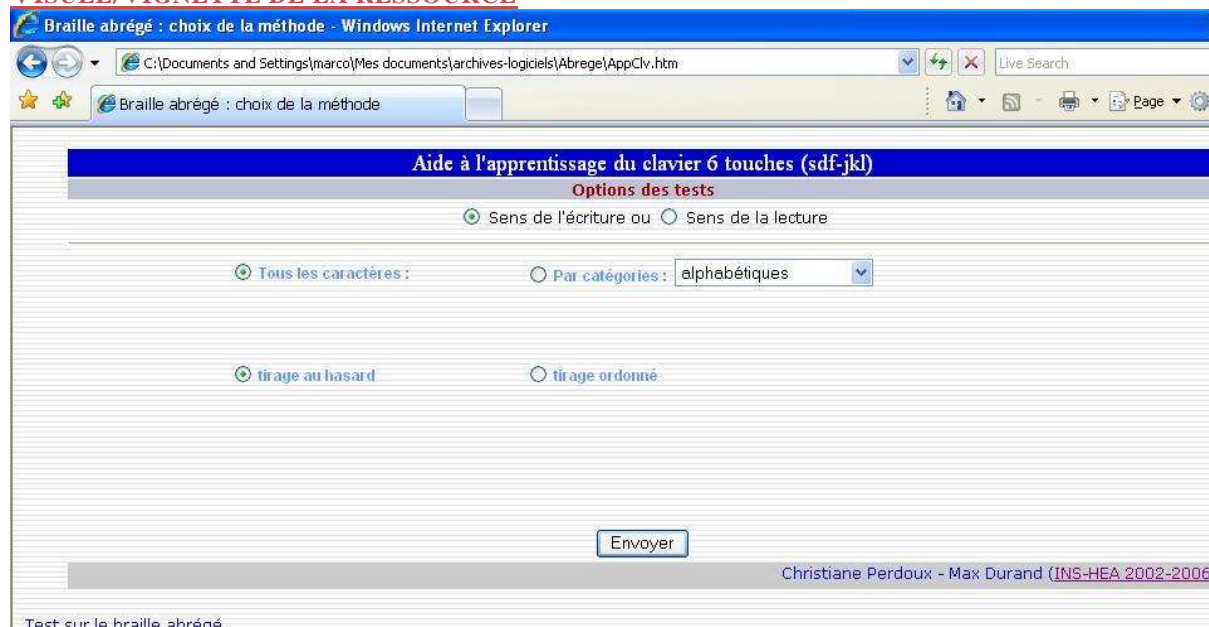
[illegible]

Braille abrégé : choix de la méthode - Windows Internet Explorer

C:\Documents and Settings\marco\Mes documents\archives-logiciels\Abrege\AppClv.htm

Live Search

Braille abrégé : choix de la méthode

Page

Aide à l'apprentissage du clavier 6 touches (sdf-jkl)

Options des tests

Sens de l'écriture ou Sens de la lecture

Tous les caractères :

Par catégories : alphabétiques

tirage au hasard

tirage ordonné

Envoyer

Christiane Perdoux - Max Durand (INS-HEA 2002-2006

Test sur le braille abrégé